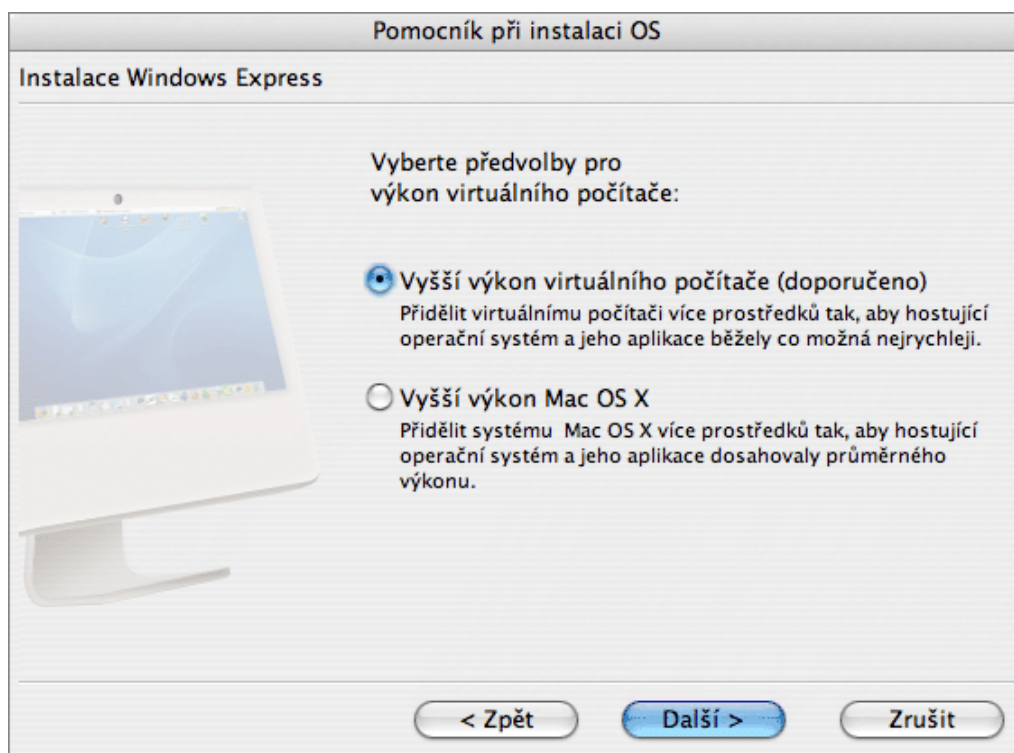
Pomocník při instalaci OS

Instalace Windows Express

Vyberte předvolby pro výkon virtuálního počítače:

Vyšší výkon virtuálního počítače (doporučeno)
Přidělit virtuálnímu počítači více prostředků tak, aby hostující operační systém a jeho aplikace běžely co možná nejrychleji.

Vyšší výkon Mac OS X
Přidělit systému Mac OS X více prostředků tak, aby hostující operační systém a jeho aplikace dosahovaly průměrného výkonu.

< Zpět
Další >
Zrušit